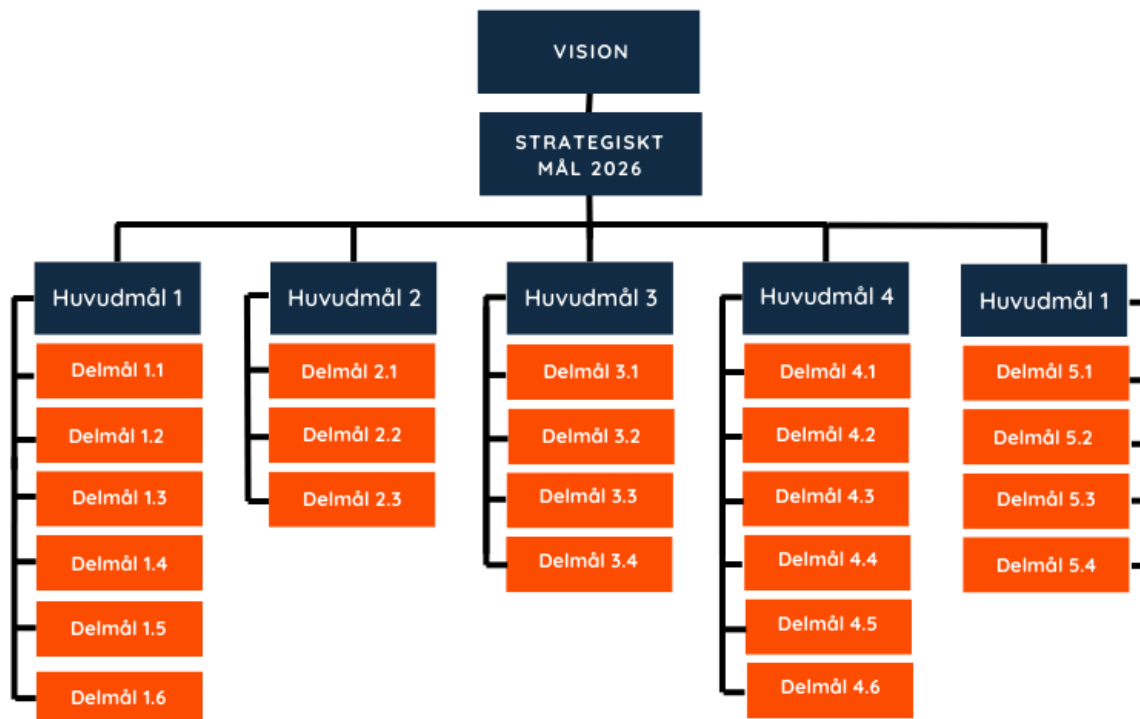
VISION

STRATEGISKT MÅL 2026

Huvudmål 1

Delmål 1.1

Delmål 1.2

Delmål 1.3

Delmål 1.4

Delmål 1.5

Delmål 1.6

Huvudmål 2

Delmål 2.1

Delmål 2.2

Delmål 2.3

Huvudmål 3

Delmål 3.1

Delmål 3.2

Delmål 3.3

Delmål 3.4

Huvudmål 4

Delmål 4.1

Delmål 4.2

Delmål 4.3

Delmål 4.4

Delmål 4.5

Delmål 4.6

Huvudmål 1

Delmål 5.1

Delmål 5.2

Delmål 5.3

Delmål 5.4